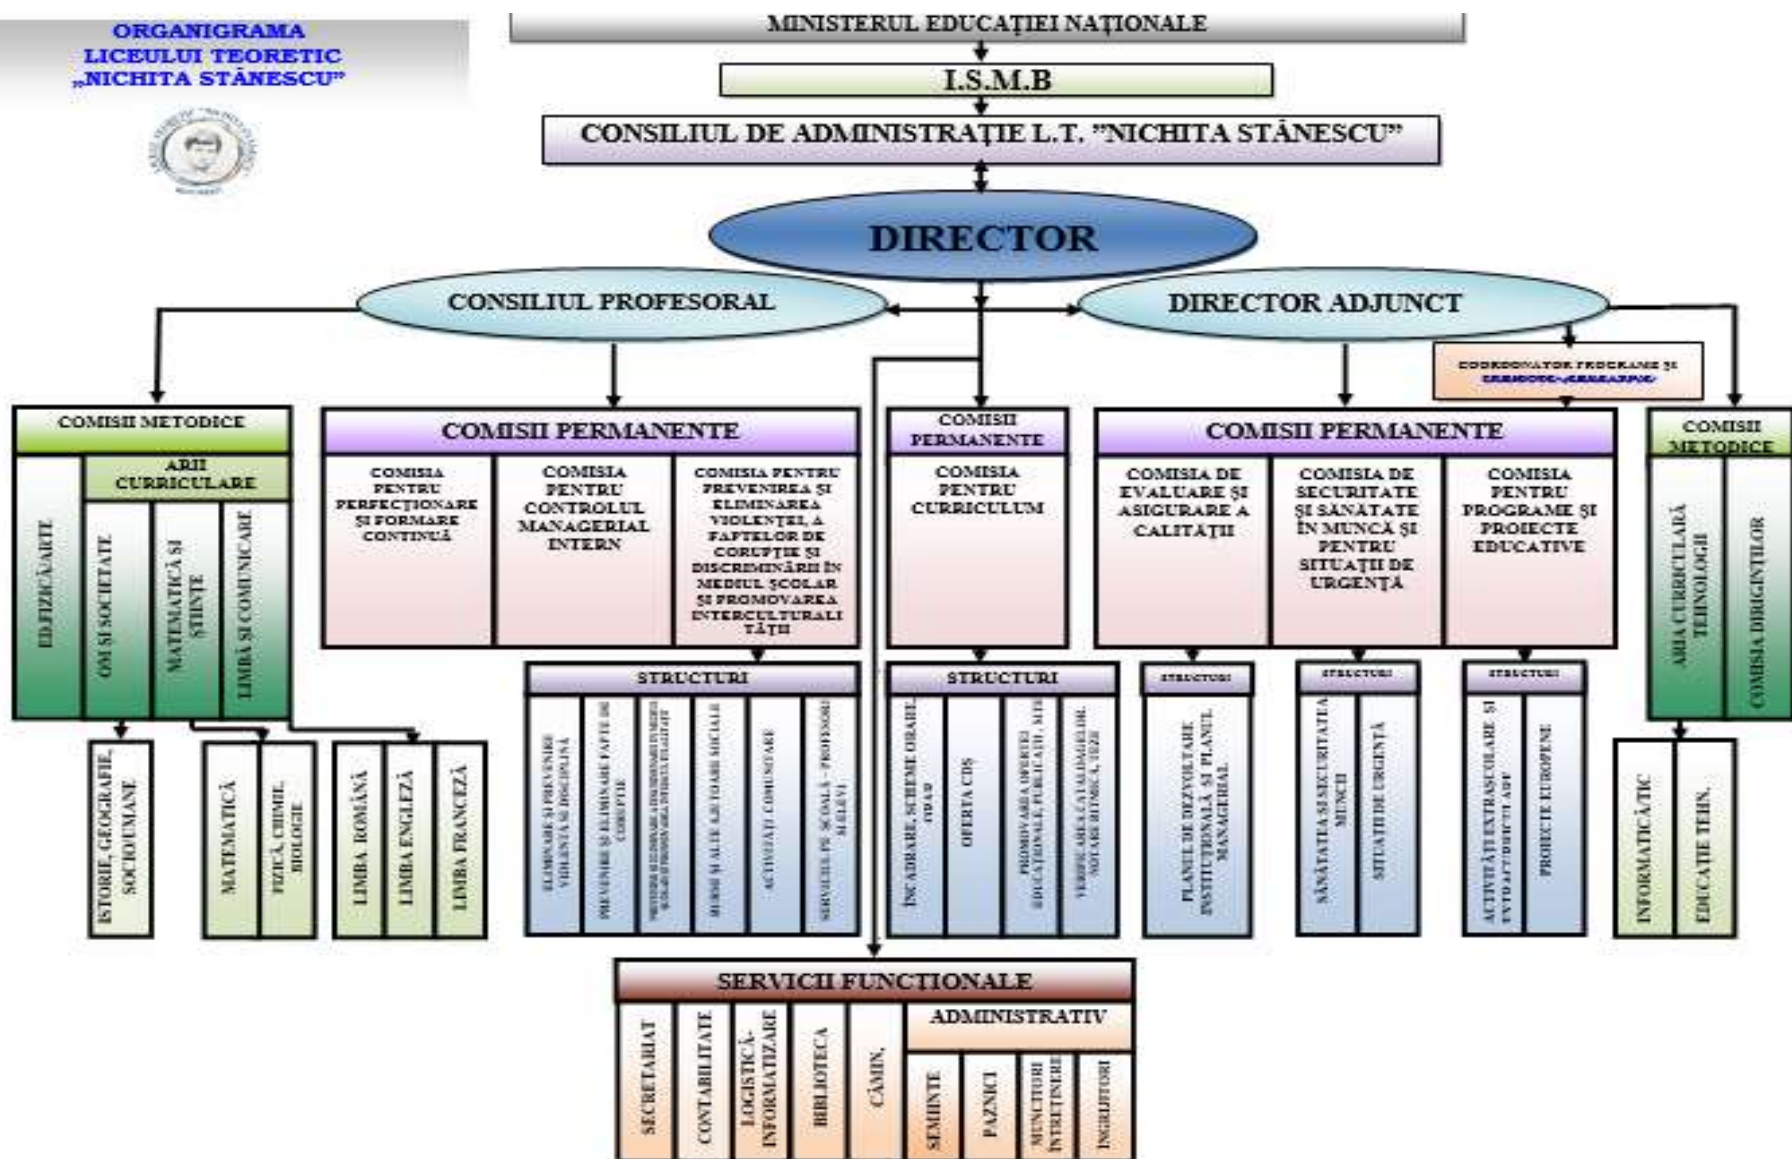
ORGANIGRAMA LICEULUI TEORETIC „NICHITA STĂNESCU”

MINISTERUL EDUCAȚIEI NAȚIONALE

I.S.M.B

CONSILIUL DE ADMINISTRAȚIE L.T. ”NICHITA STĂNESCU”

DIRECTOR

CONSILIUL PROFESORAL

DIRECTOR ADJUNCT

COORDONATOR PROGRAME ȘI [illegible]

COMISII METODICE

ARII CURRICULARE

ED.FIZICĂ/ARTE

OM ȘI SOCIETATE

MATEMATICĂ ȘI ȘTIINȚE

LIMBĂ ȘI COMUNICARE

ISTORIE, GEOGRAFIE, SOCIOUMANE

MATEMATICĂ

FIZICĂ, CHIMIE, BIOLOGIE

LIMBA ROMÂNĂ

LIMBA ENGLEZĂ

LIMBA FRANCEZĂ

COMISII PERMANENTE

COMISIA PENTRU PERFECȚIONARE ȘI FORMARE CONTINUĂ

COMISIA PENTRU CONTROLUL MANAGERIAL INTERN

COMISIA PENTRU PREVENIREA ȘI ELIMINAREA VIOLENȚEI, A FAPTELOR DE CORUPȚIE ȘI DISCRIMINĂRII ÎN MEDIUL ȘCOLAR ȘI PROMOVAREA INTERCULTURALITĂȚII

STRUCTURI

ELIMINARE ȘI PREVENIRE VIOLENȚĂ ȘI DISCIPLINĂ

PREVENIRE ȘI ELIMINARE FAPTE DE CORUPȚIE

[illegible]

BURSE ȘI ALTE AJUTOARE SOCIALE

ACTIVITĂȚI COMUNITARE

SERVICIUL PE ȘCOALĂ - PROFESORI ȘI ELEVI

COMISII PERMANENTE

COMISIA PENTRU CURRICULUM

STRUCTURI

ÎNCADRARE, SCHEME ORAR, ORAR

OFERTA CDȘ

PROMOVAREA OFERTEI EDUCAȚIONALE, PUBLICAȚII, SITE

VERIFICAREA CATALOAGELOR, NOTARE RITMICĂ, TEZE

COMISII PERMANENTE

COMISIA DE EVALUARE ȘI ASIGURARE A CALITĂȚII

COMISIA DE SECURITATE ȘI SĂNĂTATE ÎN MUNCĂ ȘI PENTRU SITUAȚII DE URGENȚĂ

COMISIA PENTRU PROGRAME ȘI PROIECTE EDUCATIVE

STRUCTURI

PLANUL DE DEZVOLTARE INSTITUȚIONALĂ ȘI PLANUL MANAGERIAL

STRUCTURI

SĂNĂTATEA ȘI SECURITATEA MUNCII

SITUAȚII DE URGENȚĂ

STRUCTURI

ACTIVITĂȚI EXTRAȘCOLARE ȘI EXTRACURRICULARE

PROIECTE EUROPENE

COMISII METODICE

ARIA CURRICULARĂ TEHNOLOGII

COMISIA DIRIGINȚILOR

INFORMATICĂ/TIC

EDUCAȚIE TEH.

SERVICII FUNCȚIONALE

SECRETARIAT

CONTABILITATE

LOGISTICĂ-INFORMATIZARE

BIBLIOTECA

CĂMIN

ADMINISTRATIV

SEMINTE

PAZNICI

MUNCITORI ÎNTREȚINERE

ÎNGRIJITORI